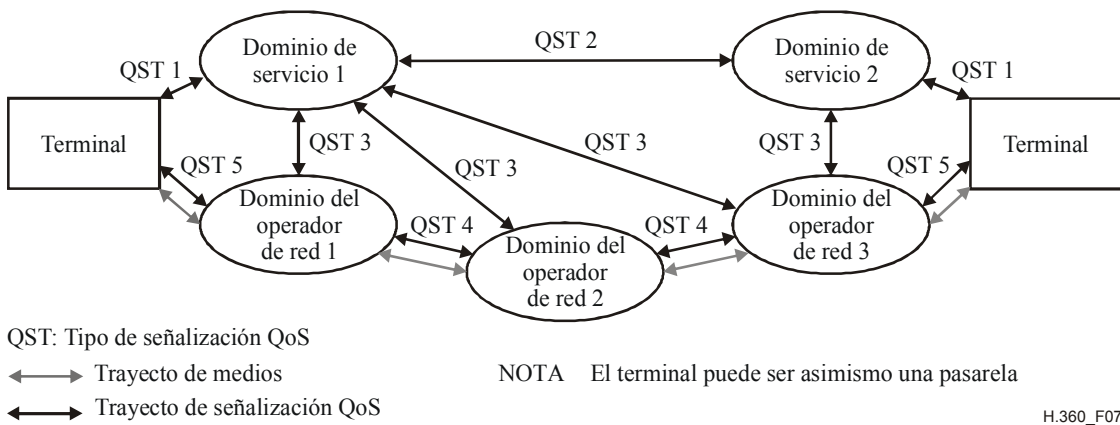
QST 1

Dominio de servicio 1

QST 2

Dominio de servicio 2

QST 1

Terminal

QST 5

QST 3

QST 3

QST 3

QST 3

QST 5

Terminal

Dominio del operador de red 1

QST 4

Dominio del operador de red 2

QST 4

Dominio del operador de red 3

QST: Tipo de señalización QoS

Trayecto de medios

Trayecto de señalización QoS

NOTA El terminal puede ser asimismo una pasarela

H.360_F07